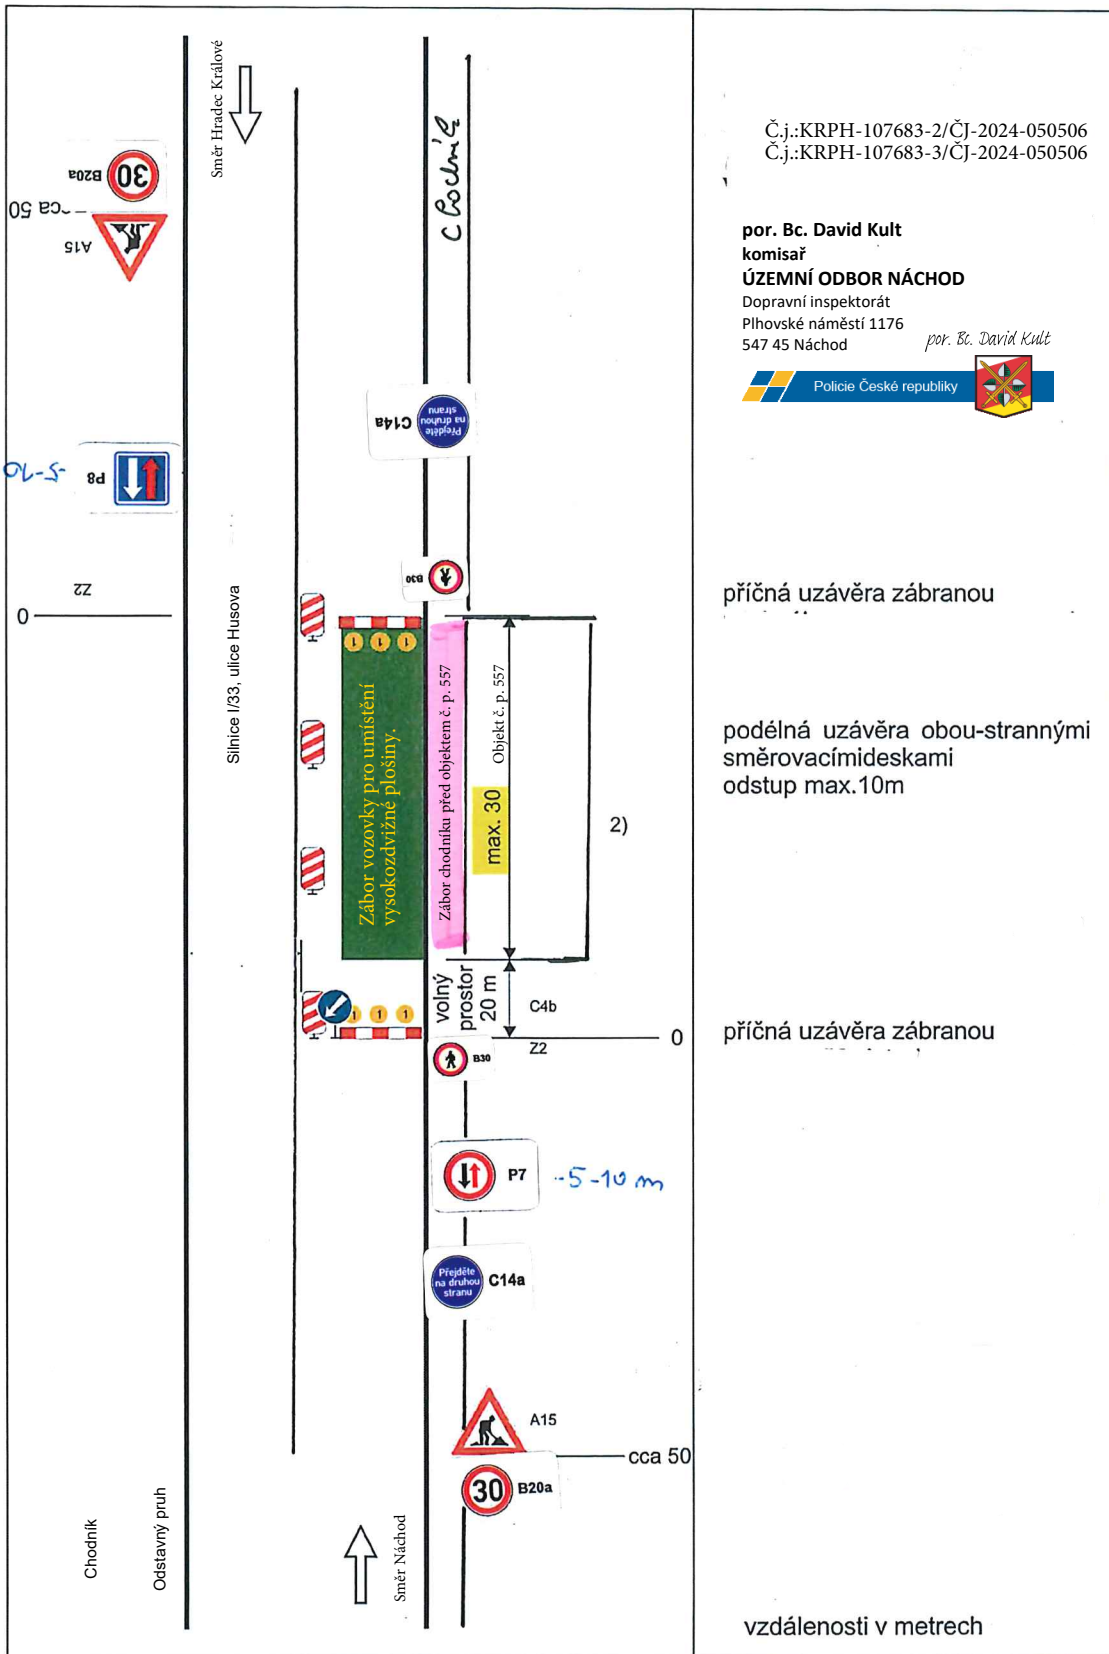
30 B20a
cca 50
A15
Směr Hradec Králové
C bolní
Přejděte na druhou stranu C14a
-5-10
P8
Z2
0
B30
Silnice I/33, ulice Husova
Zábor vozovky pro umístění vysokozdvižné plošiny.
Zábor chodníku před objektem č. p. 557
Objekt č. p. 557
max. 30
2)
volný prostor 20 m
C4b
0
Z2
B30
P7
-5-10 m
Přejděte na druhou stranu C14a
A15
cca 50
30 B20a
Chodník
Odstavný pruh
Směr Náchod

Č.j.:KRPH-107683-2/ČJ-2024-050506
Č.j.:KRPH-107683-3/ČJ-2024-050506

por. Bc. David Kult
komisař
ÚZEMNÍ ODBOR NÁCHOD
Dopravní inspektorát
Plhovské náměstí 1176
547 45 Náchod
por. Bc. David Kult
Policie České republiky

příčná uzávěra zábranou

podélná uzávěra obou-strannými směrovacímideskami odstup max.10m

příčná uzávěra zábranou

vzdálenosti v metrech